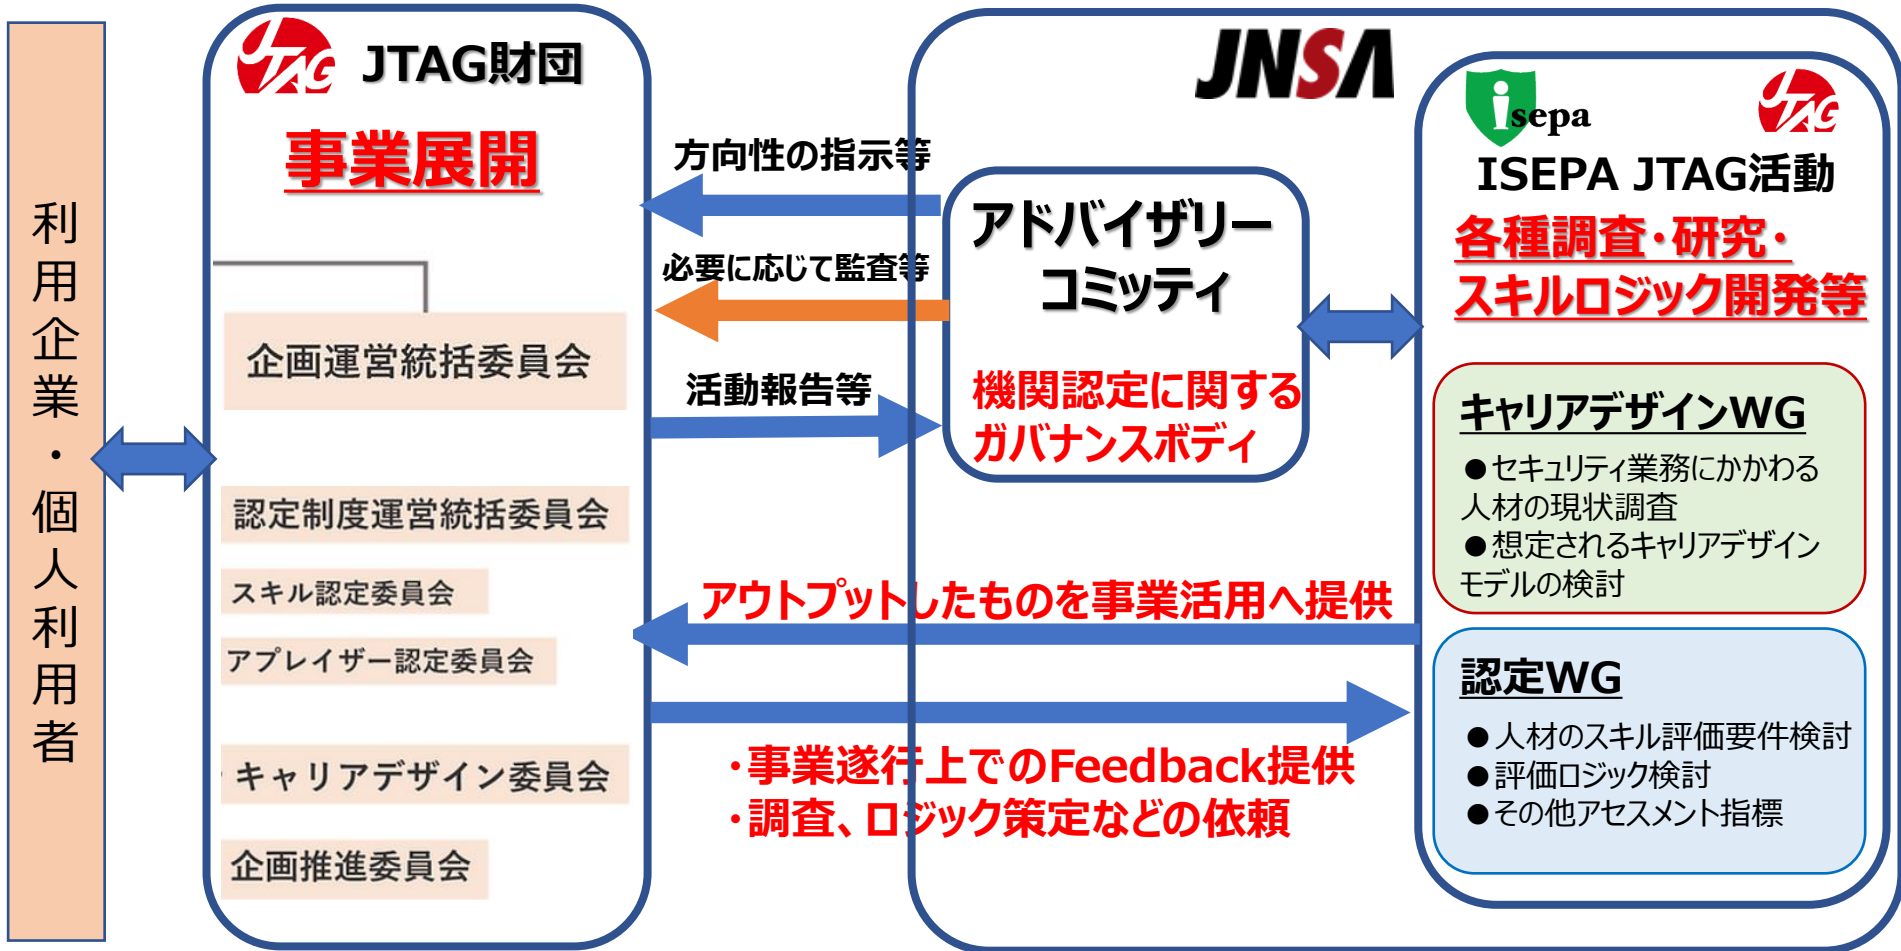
利用企業・個人利用者

JTAG JTAG財団

事業展開

企画運営統括委員会

認定制度運営統括委員会

スキル認定委員会

アプレイザー認定委員会

キャリアデザイン委員会

企画推進委員会

方向性の指示等

必要に応じて監査等

活動報告等

JNSA

アドバイザリーコミッティ

機関認定に関するガバナンスボディ

アウトプットしたものを事業活用へ提供

・事業遂行上でのFeedback提供
・調査、ロジック策定などの依頼

isepa JTAG

ISEPA JTAG活動

各種調査・研究・スキルロジック開発等

キャリアデザインWG

●セキュリティ業務にかかわる人材の現状調査
●想定されるキャリアデザインモデルの検討

認定WG

●人材のスキル評価要件検討
●評価ロジック検討
●その他アセスメント指標